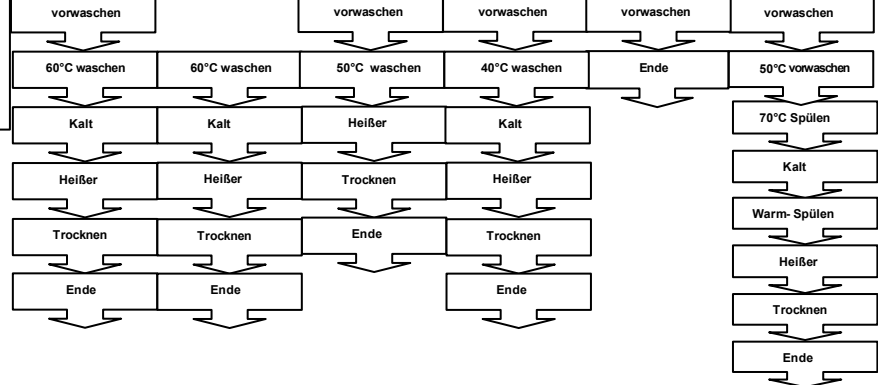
vorwaschen

60°C waschen

Kalt

Heißer

Trocknen

Ende

60°C waschen

Kalt

Heißer

Trocknen

Ende

vorwaschen

50°C waschen

Heißer

Trocknen

Ende

vorwaschen

40°C waschen

Kalt

Heißer

Trocknen

Ende

vorwaschen

Ende

vorwaschen

50°C vorwaschen

70°C Spülen

Kalt

Warm- Spülen

Heißer

Trocknen

Ende